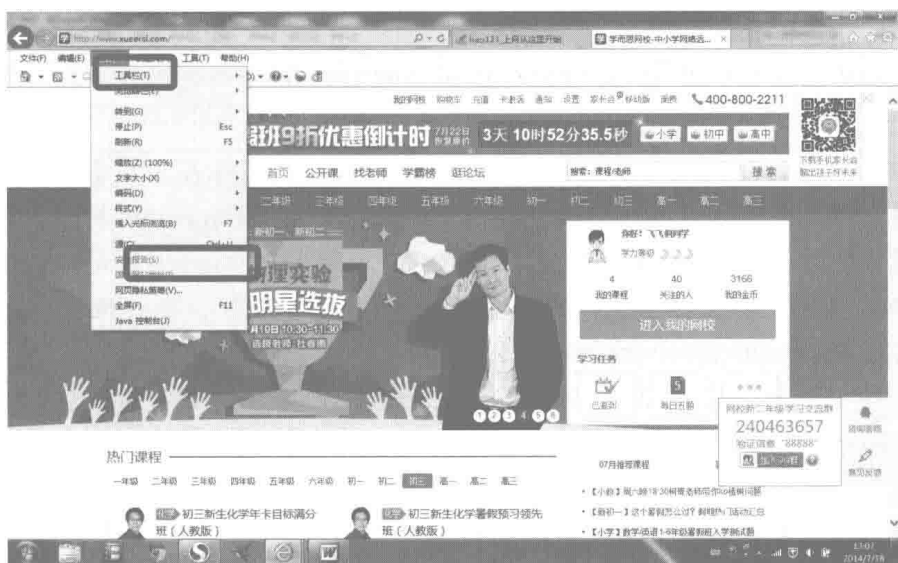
http://www.xueersi.com/
学而思网校-中小学网络远... ×
文件(F) 编辑(E) 查看(V) 收藏夹(A) 工具(T) 帮助(H)
工具栏(T)
浏览器栏(E)
转到(G)
停止(P) Esc
刷新(R) F5
缩放(Z) (100%)
文字大小(X)
编码(D)
样式(Y)
插入光标浏览(B) F7
源(C) Ctrl+U
安全报告(S)
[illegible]
网页隐私策略(V)...
全屏(F) F11
Java 控制台(J)
我的网校 购物车 充值 卡激活 通知 设置 家长会 移动版 浏览 400-800-2211
班9折优惠倒计时 3天 10时52分35.5秒 小学 初中 高中
首页 公开课 找老师 学霸榜 逛论坛
搜索：课程/老师 搜索
下载手机家长会 随时追踪孩子学习
二年级 三年级 四年级 五年级 六年级 初一 初二 初三 高一 高二 高三
新初一、新初二
新理实验
明星选拔
月19日 10:30-11:30
主讲老师：杜春雨
你好！飞飞的同学
学力等级
4 我的课程
40 关注的人
3166 我的金币
进入我的网校
学习任务
已签到
每日五题
网校新二年级学习交流群
240463657
验证信息 "88888"
加入QQ群
咨询客服
意见反馈
热门课程
一年级 二年级 三年级 四年级 五年级 六年级 初一 初二 初三 高一 高二 高三
07月推荐课程
初三新生化学学年卡目标满分班（人教版）
初三新生化学暑假预习领先班（人教版）
13:01
2014/7/18